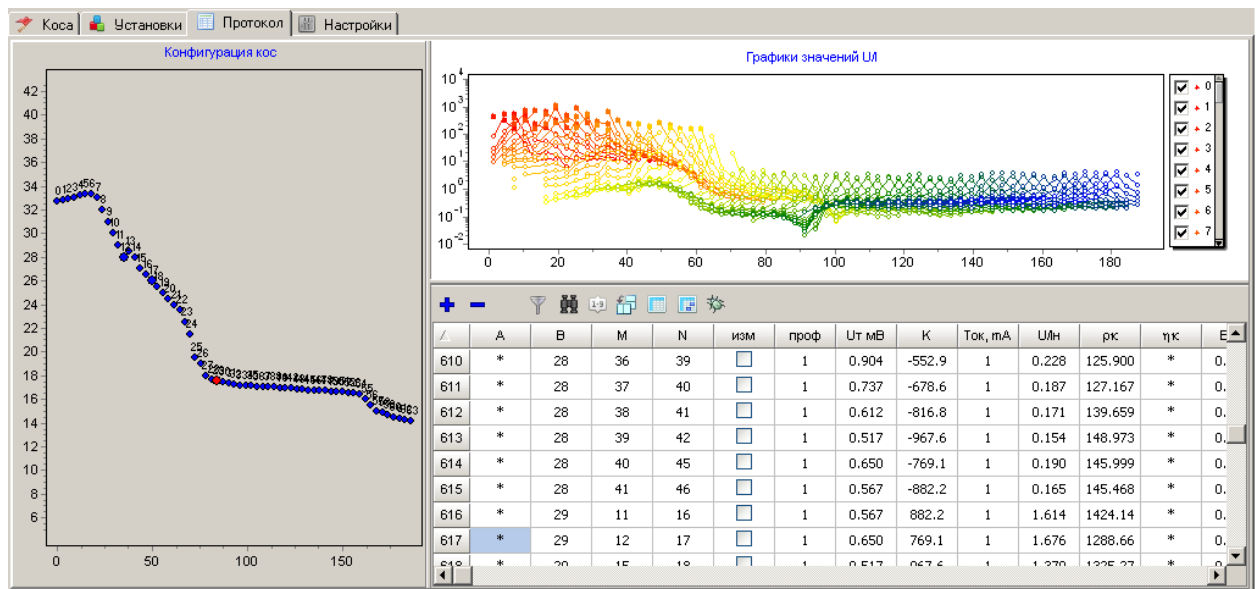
Коса | Установки | Протокол | Настройки

Конфигурация кос

42
40
38
36
34
32
30
28
26
24
22
20
18
16
14
12
10
8
6

0 50 100 150

Графики значений U/I

$10^4$
$10^3$
$10^2$
$10^1$
$10^0$
$10^{-1}$
$10^{-2}$

0 20 40 60 80 100 120 140 160 180

0
1
2
3
4
5
6
7

| | A | B | M | N | изм | проф | Uт мВ | K | Ток, mA | U/н | ρк | ηк | E |
|---|---|---|---|---|---|---|---|---|---|---|---|---|---|
| 610 | * | 28 | 36 | 39 | | 1 | 0.904 | -552.9 | 1 | 0.228 | 125.900 | * | 0. |
| 611 | * | 28 | 37 | 40 | | 1 | 0.737 | -678.6 | 1 | 0.187 | 127.167 | * | 0. |
| 612 | * | 28 | 38 | 41 | | 1 | 0.612 | -816.8 | 1 | 0.171 | 139.659 | * | 0. |
| 613 | * | 28 | 39 | 42 | | 1 | 0.517 | -967.6 | 1 | 0.154 | 148.973 | * | 0. |
| 614 | * | 28 | 40 | 45 | | 1 | 0.650 | -769.1 | 1 | 0.190 | 145.999 | * | 0. |
| 615 | * | 28 | 41 | 46 | | 1 | 0.567 | -882.2 | 1 | 0.165 | 145.468 | * | 0. |
| 616 | * | 29 | 11 | 16 | | 1 | 0.567 | 882.2 | 1 | 1.614 | 1424.14 | * | 0. |
| 617 | * | 29 | 12 | 17 | | 1 | 0.650 | 769.1 | 1 | 1.676 | 1288.66 | * | 0. |
| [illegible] | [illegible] | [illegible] | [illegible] | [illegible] | | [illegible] | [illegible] | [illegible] | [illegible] | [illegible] | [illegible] | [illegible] | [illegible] |